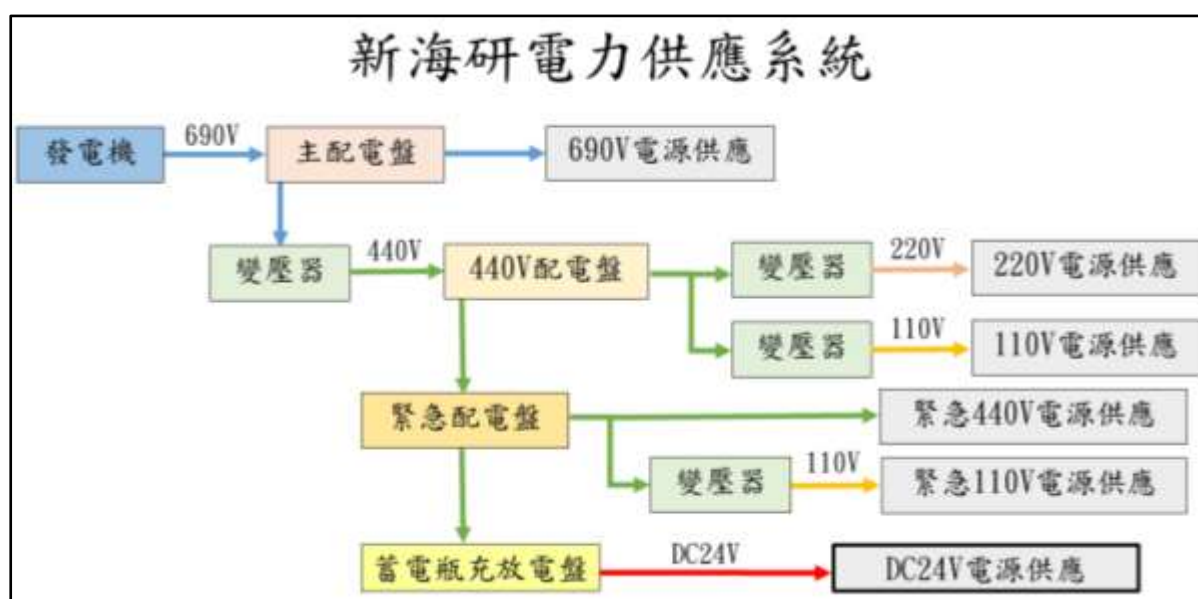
新海研電力供應系統

發電機

690V

主配電盤

690V電源供應

變壓器

440V

440V配電盤

變壓器

220V

220V電源供應

變壓器

110V

110V電源供應

緊急配電盤

緊急440V電源供應

變壓器

110V

緊急110V電源供應

蓄電瓶充放電盤

DC24V

DC24V電源供應